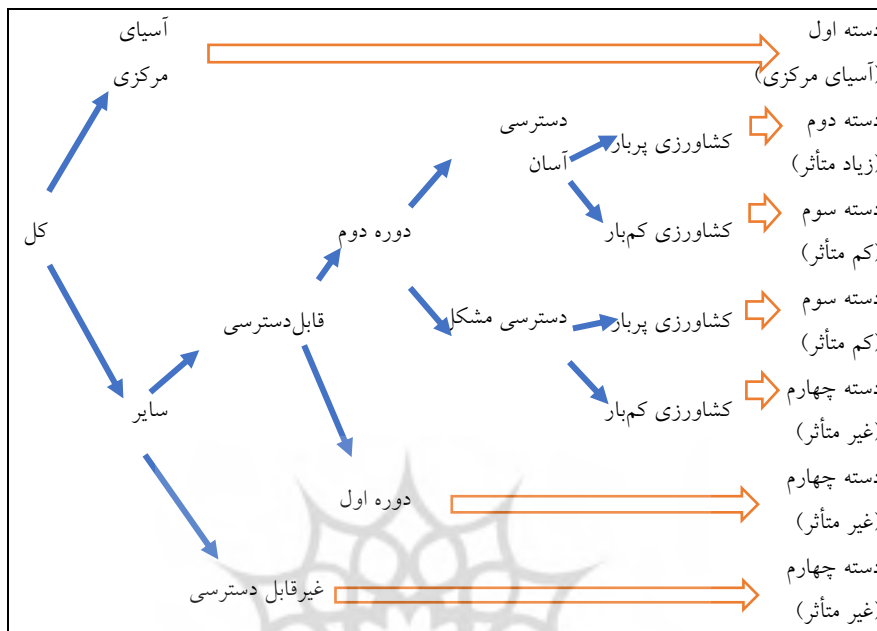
آسیای مرکزی

دسته اول (آسیای مرکزی)

کل

دسترسی آسان

کشاورزی پربار

دسته دوم (زیاد متأثر)

کشاورزی کم‌بار

دسته سوم (کم متأثر)

دوره دوم

قابل‌دسترسی

دسترسی مشکل

کشاورزی پربار

دسته سوم (کم متأثر)

کشاورزی کم‌بار

دسته چهارم (غیر متأثر)

سایر

دوره اول

دسته چهارم (غیر متأثر)

غیرقابل دسترسی

دسته چهارم (غیر متأثر)